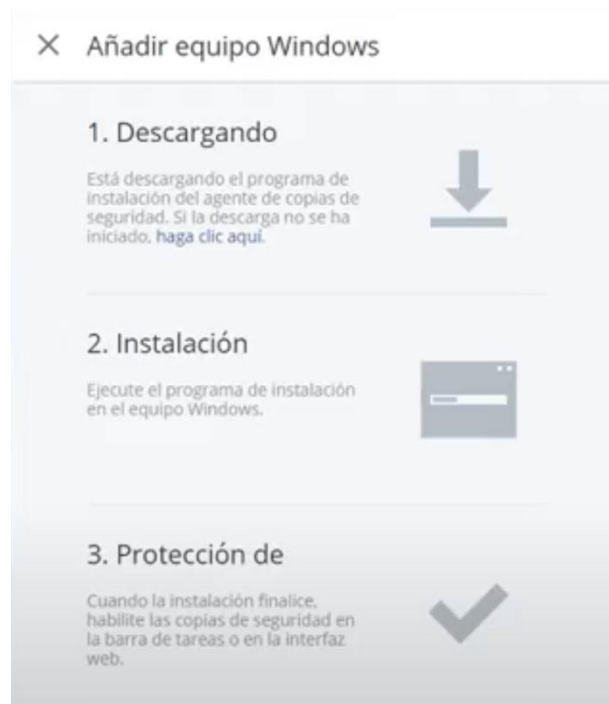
× Añadir equipo Windows

1. Descargando

Está descargando el programa de instalación del agente de copias de seguridad. Si la descarga no se ha iniciado, haga clic aquí.

2. Instalación

Ejecute el programa de instalación en el equipo Windows.

3. Protección de

Cuando la instalación finalice, habilite las copias de seguridad en la barra de tareas o en la interfaz web.